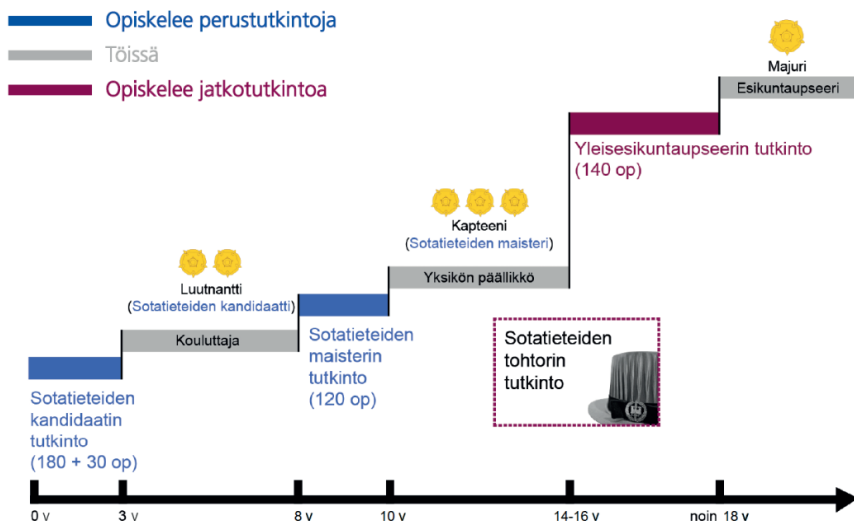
Opiskelee perustutkintoja
Töissä
Opiskelee jatkotutkintoa

Majuri
Esikuntaupseeri

Yleisesikuntaupseerin tutkinto (140 op)

Kapteeni
(Sotatieteiden maisteri)

Yksikön päällikkö

Luutnantti
(Sotatieteiden kandidaatti)

Kouluttaja

Sotatieteiden maisterin tutkinto (120 op)

Sotatieteiden tohtorin tutkinto

Sotatieteiden kandidaatin tutkinto (180 + 30 op)

0 v
3 v
8 v
10 v
14-16 v
noin 18 v